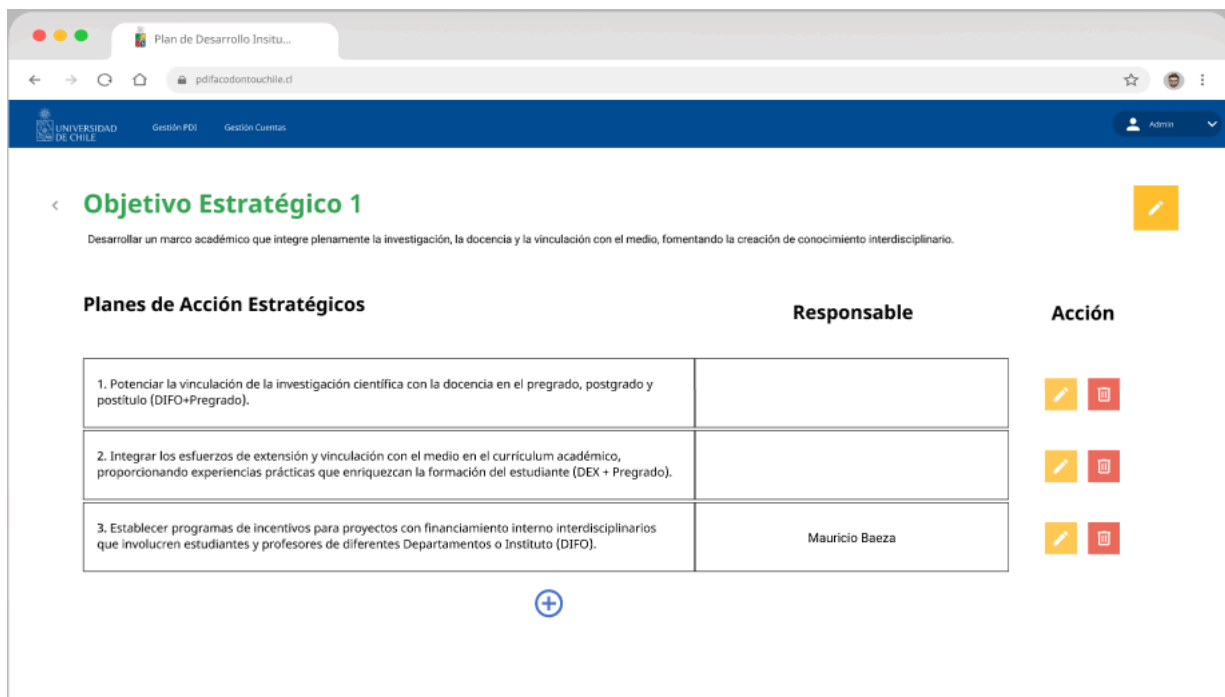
Plan de Desarrollo Insitu...

pdifacodontouchile.cl

UNIVERSIDAD DE CHILE Gestión PDI Gestión Cuentas Admin

Objetivo Estratégico 1

Desarrollar un marco académico que integre plenamente la investigación, la docencia y la vinculación con el medio, fomentando la creación de conocimiento interdisciplinario.

Planes de Acción Estratégicos

| Planes de Acción Estratégicos | Responsable |
|---|---|
| 1. Potenciar la vinculación de la investigación científica con la docencia en el pregrado, postgrado y postítulo (DIFO+Pregrado). | |
| 2. Integrar los esfuerzos de extensión y vinculación con el medio en el currículum académico, proporcionando experiencias prácticas que enriquezcan la formación del estudiante (DEX + Pregrado). | |
| 3. Establecer programas de incentivos para proyectos con financiamiento interno interdisciplinarios que involucren estudiantes y profesores de diferentes Departamentos o Instituto (DIFO). | Mauricio Baeza |

Acción